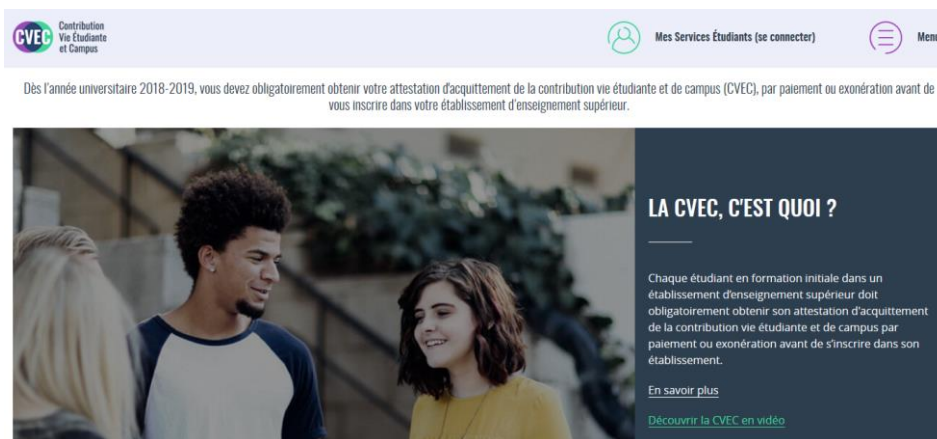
CVEC Contribution Vie Étudiante et Campus

Mes Services Étudiants (se connecter)

Menu

Dès l'année universitaire 2018-2019, vous devez obligatoirement obtenir votre attestation d'acquittement de la contribution vie étudiante et de campus (CVEC), par paiement ou exonération avant de vous inscrire dans votre établissement d'enseignement supérieur.

LA CVEC, C'EST QUOI ?

Chaque étudiant en formation initiale dans un établissement d'enseignement supérieur doit obligatoirement obtenir son attestation d'acquittement de la contribution vie étudiante et de campus par paiement ou exonération avant de s'inscrire dans son établissement.

En savoir plus

Découvrir la CVEC en vidéo